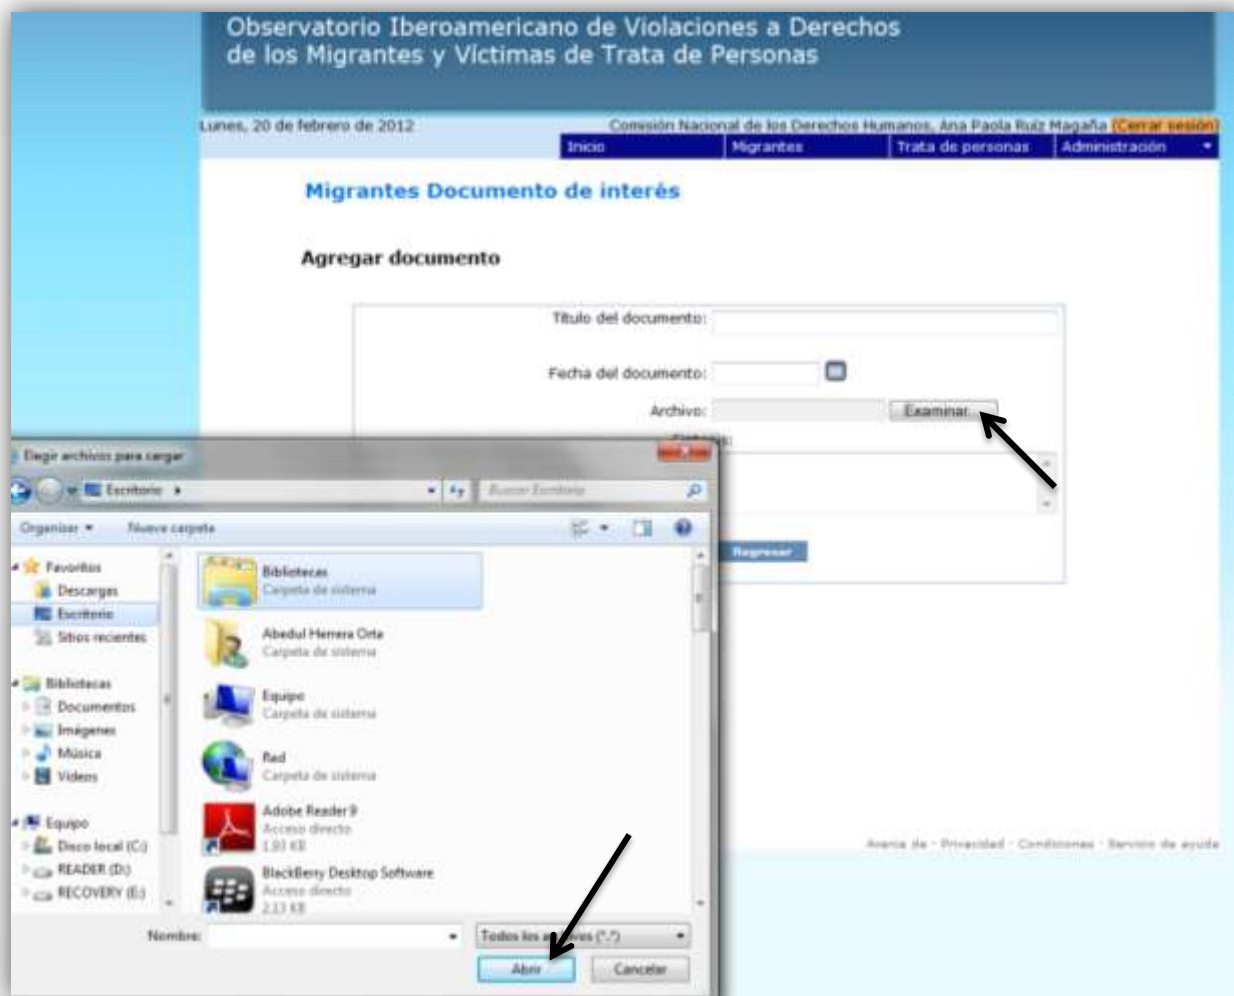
Observatorio Iberoamericano de Violaciones a Derechos de los Migrantes y Víctimas de Trata de Personas

Lunes, 20 de febrero de 2012

Comisión Nacional de los Derechos Humanos, Ana Paola Ruiz Magaña (Cerrar sesión)

Inicio | Migrantes | Trata de personas | Administración

Migrantes Documento de interés

Agregar documento

Título del documento:

Fecha del documento:

Archivo: Examinar...

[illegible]:

Regresar

Acerca de · Privacidad · Condiciones · Servicio de ayuda

Elegir archivos para cargar

Escritorio ▸

Buscar Escritorio

Organizar ▾ Nueva carpeta

Favoritos
Descargas
Escritorio
Sitios recientes

Bibliotecas
Documentos
Imágenes
Música
Videos

Equipo
Disco local (C:)
READER (D:)
RECOVERY (E:)

Bibliotecas
Carpeta de sistema

Abedul Herrera Orta
Carpeta de sistema

Equipo
Carpeta de sistema

Red
Carpeta de sistema

Adobe Reader 9
Acceso directo
1,93 KB

BlackBerry Desktop Software
Acceso directo
2,13 KB

Nombre:

Todos los a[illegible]ves (*.*)

Abrir

Cancelar